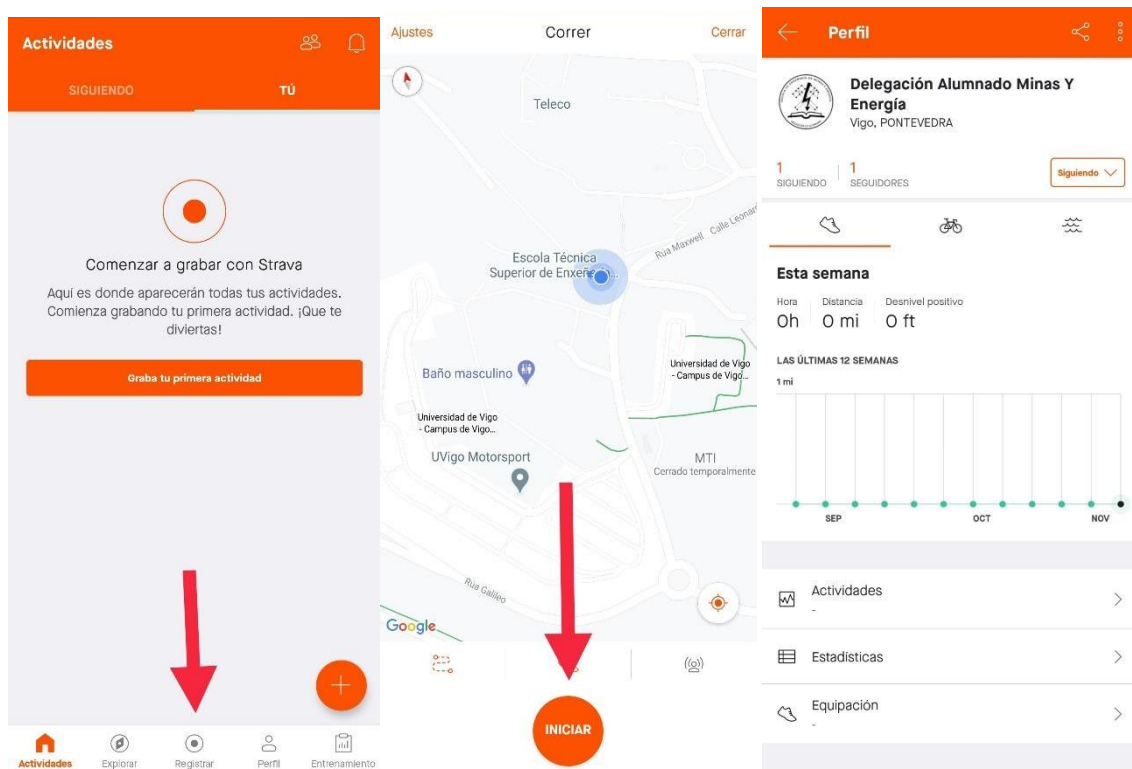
Actividades

SIGUIENDO TÚ

Comenzar a grabar con Strava

Aquí es donde aparecerán todas tus actividades. Comienza grabando tu primera actividad. ¡Que te diviertas!

Graba tu primera actividad

Actividades Explorar Registrar Perfil Entrenamiento

Ajustes Correr Cerrar

Teleco

Escola Técnica Superior de Enxeñ...

Rua Maxwell Calle Leonar

Baño masculino

Universidad de Vigo - Campus de Vigo...

Universidad de Vigo - Campus de Vigo...

UVigo Motorsport

MTI
Cerrado temporalmente

Rua Galileo

Google

INICIAR

Perfil

Delegación Alumnado Minas Y Energía
Vigo, PONTEVEDRA

1 SIGUIENDO | 1 SEGUIDORES

Siguiendo

Esta semana

Hora 0h | Distancia 0 mi | Desnivel positivo 0 ft

LAS ÚLTIMAS 12 SEMANAS

1 mi

SEP OCT NOV

Actividades
-

Estadísticas

Equipación
-